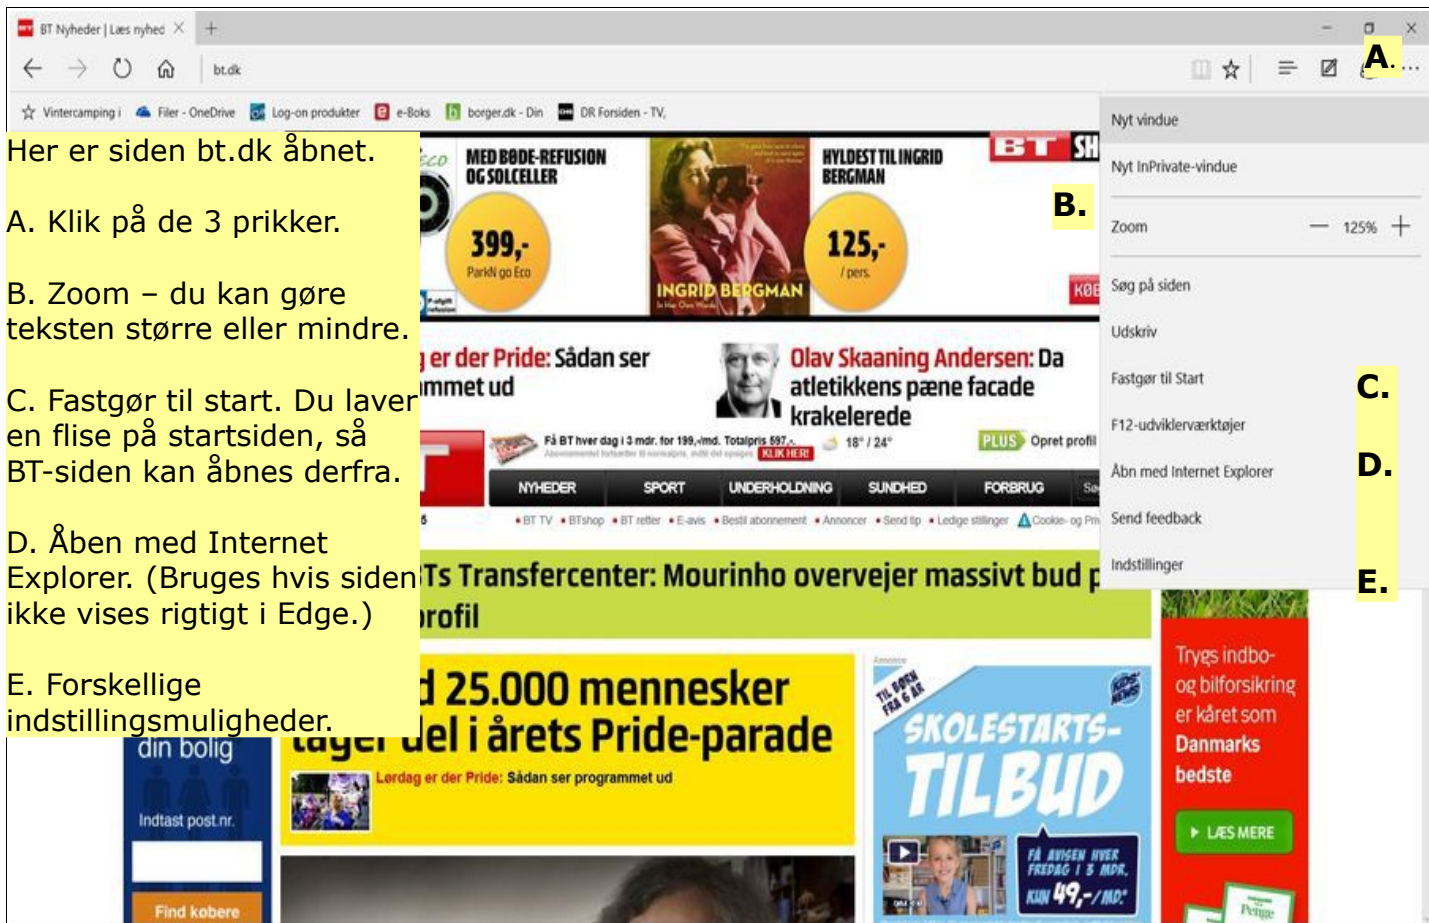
BT Nyheder | Læs nyhed ×

bt.dk

Vintercamping i   Filer - OneDrive   Log-on produkter   e-Boks   borger.dk - Din   DR Forsiden - TV,

A.

Nyt vindue

Nyt InPrivate-vindue

Zoom — 125% +

Søg på siden

Udskriv

Fastgør til Start

F12-udviklerværktøjer

Åbn med Internet Explorer

Send feedback

Indstillinger

B.

C.

D.

E.

Her er siden bt.dk åbnet.

A. Klik på de 3 prikker.

B. Zoom – du kan gøre teksten større eller mindre.

C. Fastgør til start. Du laver en flise på startsiden, så BT-siden kan åbnes derfra.

D. Åben med Internet Explorer. (Bruges hvis siden ikke vises rigtigt i Edge.)

E. Forskellige indstillingsmuligheder.

MED BØDE-REFUSION OG SOLCELLER

399,-

ParkN go Eco

HYLDEST TIL INGRID BERGMAN

125,-

/ pers.

INGRID BERGMAN

BT

KØB

er der Pride: Sådan ser mmet ud

Olav Skaaning Andersen: Da atletikkens pæne facade krakelerede

Få BT hver dag i 3 mdr. for 199,-/md. Totalpris 597,-

KLIK HER!

18° / 24°

PLUS Opret profil

NYHEDER   SPORT   UNDERHOLDNING   SUNDHED   FORBRUG

• BT TV • BTshop • BT retter • E-avis • Bestil abonnement • Annoncer • Send tip • Ledige stillinger • Cookie- og Pri

Ts Transfercenter: Mourinho overvejer massivt bud p rofil

d 25.000 mennesker tager del i årets Pride-parade

Lørdag er der Pride: Sådan ser programmet ud

din bolig

Indtast post nr.

Find købere

Annonce

TIL BØRN FRA 6 ÅR

KIDS' NEWS

SKOLESTARTS-TILBUD

FÅ AVISEN HVER FREDAG I 3 MDR. KUN 49,-/MD.

Trygs indbo- og bilforsikring er kåret som Danmarks bedste

LÆS MERE